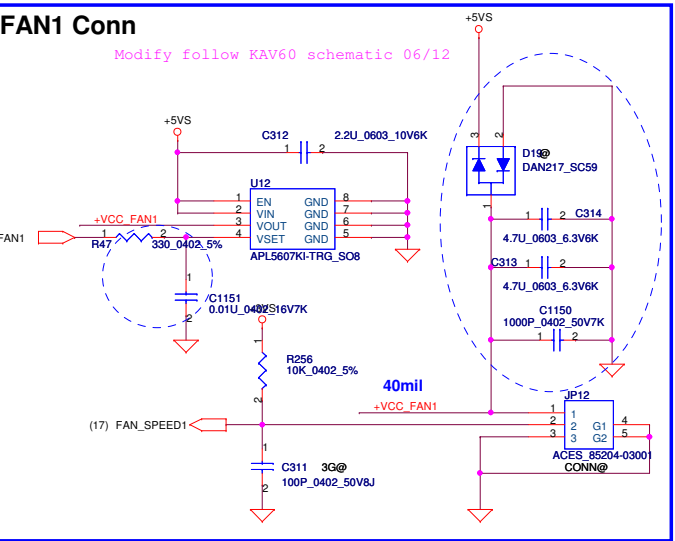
FAN1 Conn

Modify follow KAV60 schematic 06/12

+5VS

+5VS

C312

1 2

2.2U_0603_10V6K

U12

1 EN GND 8

2 VIN GND 7

3 VOUT GND 6

4 VSET GND 5

APL5607KI-TRG_SO8

+VCC_FAN1

FAN1

R47

1 2

330_0402_5%

1

C1151

0.01U_0402_16V7K

2

+5VS

R256

10K_0402_5%

1

2

40mil

+VCC_FAN1

(17) FAN_SPEED1

1

C311 3G@

100P_0402_50V8J

2

3 2

D19@

DAN217_SC59

1

1 2 C314

4.7U_0603_6.3V6K

C313 1 2

4.7U_0603_6.3V6K

C1150

1000P_0402_50V7K

1 2

JP12

1 1

2 2 G1 4

3 3 G2 5

ACES_85204-03001

CONN@